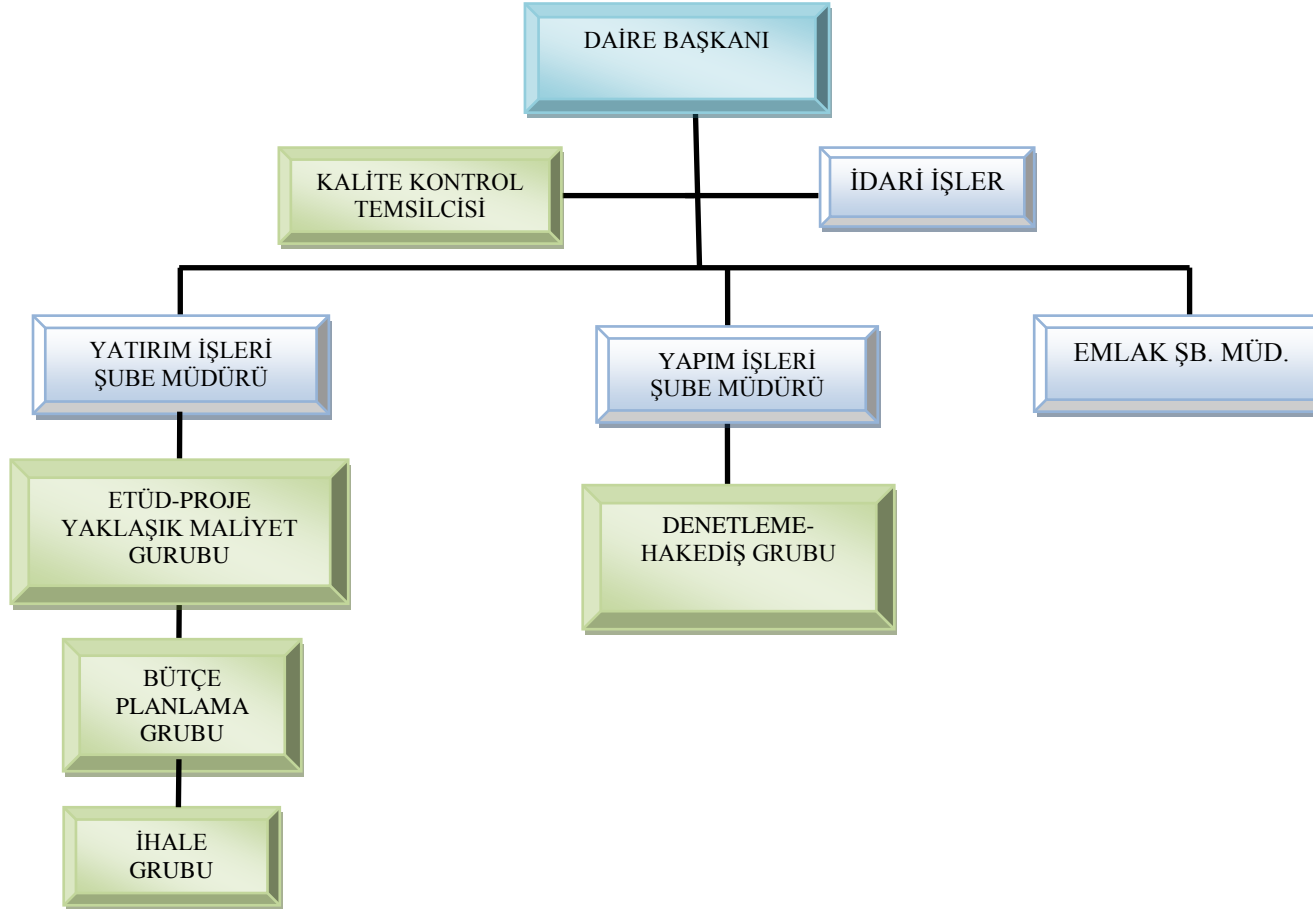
DAİRE BAŞKANI

KALİTE KONTROL TEMSİLCİSİ

İDARİ İŞLER

YATIRIM İŞLERİ ŞUBE MÜDÜRÜ

YAPIM İŞLERİ ŞUBE MÜDÜRÜ

EMLAK ŞB. MÜD.

ETÜD-PROJE YAKLAŞIK MALİYET GURUBU

BÜTÇE PLANLAMA GRUBU

İHALE GRUBU

DENETLEME-HAKEDİŞ GRUBU